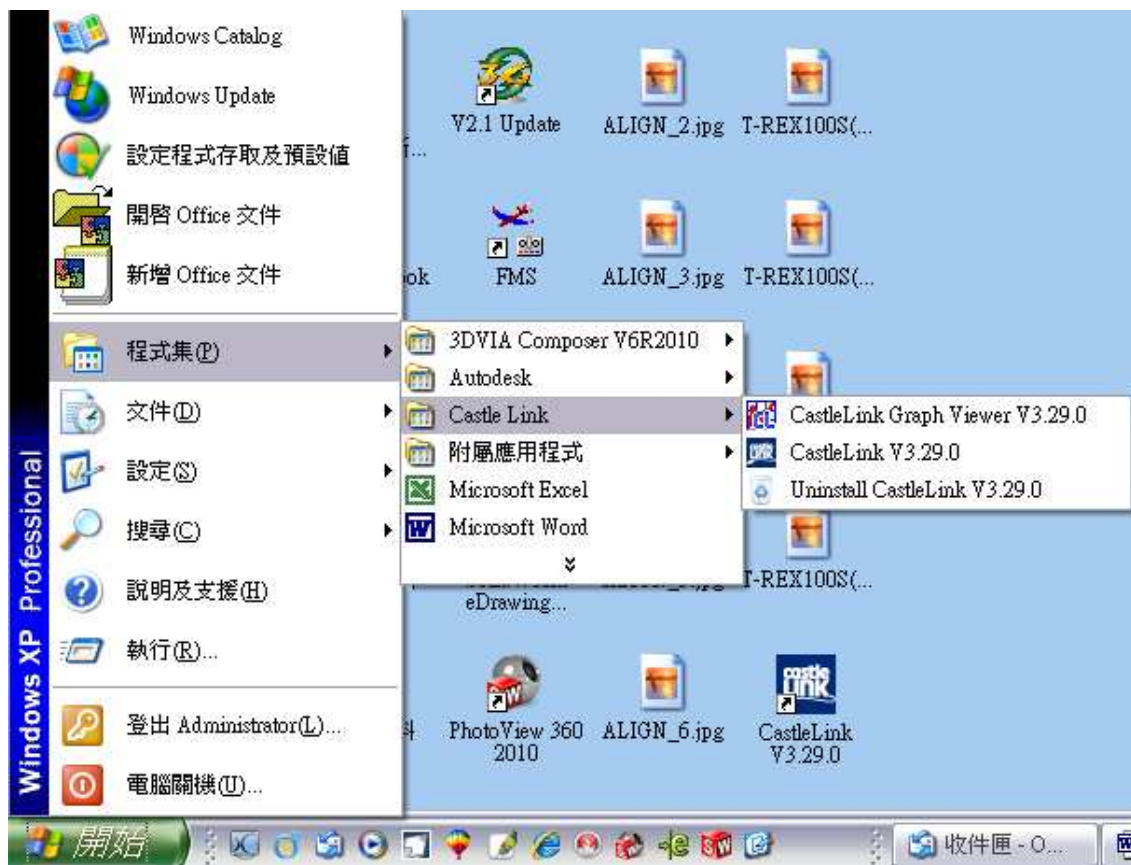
Windows Catalog
Windows Update
設定程式存取及預設值
開啓 Office 文件
新增 Office 文件
程式集(P)
文件(D)
設定(S)
搜尋(C)
說明及支援(H)
執行(R)...
登出 Administrator(L)...
電腦關機(U)...

Windows XP Professional

3DVIA Composer V6R2010
Autodesk
Castle Link
附屬應用程式
Microsoft Excel
Microsoft Word

CastleLink Graph Viewer V3.29.0
CastleLink V3.29.0
Uninstall CastleLink V3.29.0

f...
V2.1 Update
ALIGN_2.jpg
T-REX100S(...
ok
FMS
ALIGN_3.jpg
T-REX100S(...
eDrawing...
T-REX100S(...
PhotoView 360 2010
ALIGN_6.jpg
CastleLink V3.29.0

開始
收件匣 - O...